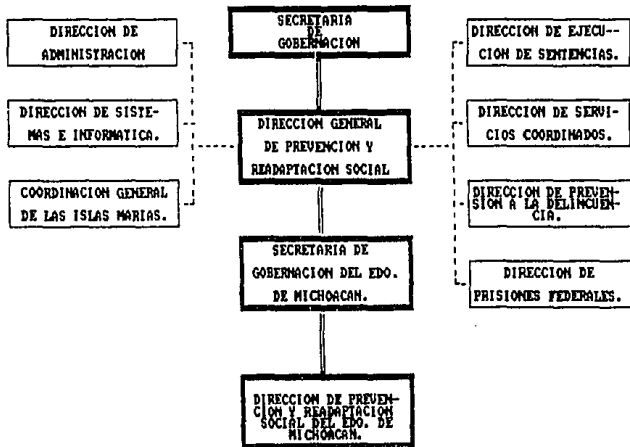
SECRETARIA DE GOBERNACION

DIRECCION DE ADMINISTRACION

DIRECCION DE SISTEMAS E INFORMATICA.

COORDINACION GENERAL DE LAS ISLAS MARIAS.

DIRECCION GENERAL DE PREVENCION Y READAPTACION SOCIAL

DIRECCION DE EJECUCION DE SENTENCIAS.

DIRECCION DE SERVICIOS COORDINADOS.

DIRECCION DE PREVENSION A LA DELINCUENCIA.

DIRECCION DE PRISIONES FEDERALES.

SECRETARIA DE GOBERNACION DEL EDO. DE MICHOACAN.

DIRECCION DE PREVENCION Y READAPTACION SOCIAL DEL EDO. DE MICHOACAN.